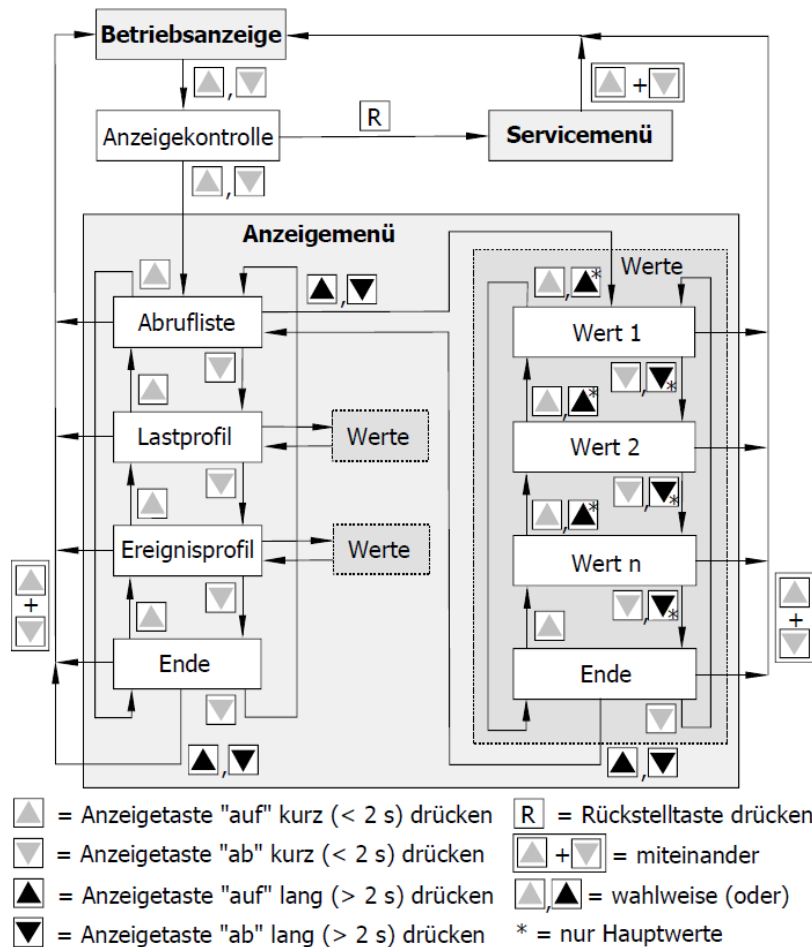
Betriebsanzeige

▲, ▼

Anzeigekontrolle

R

Servicemenü

▲ + ▼

▲, ▼

Anzeigemenü

▲

▲, ▼

Abrufliste

▼

▲

Lastprofil

Werte

▼

▲

Ereignisprofil

Werte

▼

▲

Ende

▼

▲, ▼

▲ + ▼

Werte

▲, ▲*

Wert 1

▼, ▼*

▲, ▲*

Wert 2

▼, ▼*

▲, ▲*

Wert n

▼, ▼*

▲

Ende

▼

▲, ▼

▲ + ▼

▲ = Anzeigetaste "auf" kurz (< 2 s) drücken
▼ = Anzeigetaste "ab" kurz (< 2 s) drücken
▲ = Anzeigetaste "auf" lang (> 2 s) drücken
▼ = Anzeigetaste "ab" lang (> 2 s) drücken

R = Rückstelltaste drücken
▲ + ▼ = miteinander
▲, ▲ = wahlweise (oder)
* = nur Hauptwerte